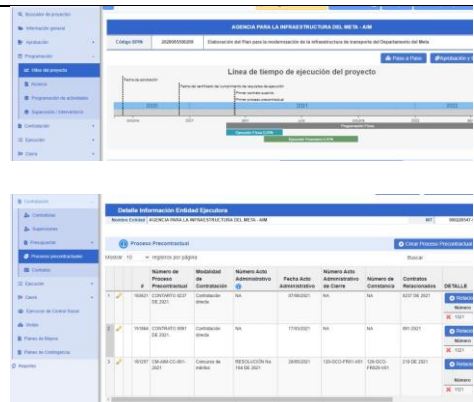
Buscador de proyectos
Información general
Aprobación
Programación
Hitos del proyecto
Alcance
Programación de actividades
Ejecución / Seguimiento
Contratación
Ejecución
Cierre

AGENCIA PARA LA INFRAESTRUCTURA DEL META - AIM

Código BPIN 2020000000209 Elaboración del Plan para la modernización de la infraestructura de transporte del Departamento del Meta

Paso a Paso Ayudanda y

Linea de tiempo de ejecución del proyecto

Fecha de aprobación
Fecha del certificado de cumplimiento de requisitos de ejecución
Primer contrato suscrito
Primer proceso precontractual

2020 2021 2022

Programación Física
Ejecución Física (13%)
Ejecución Financiera (53%)

Contratación
Contratistas
Supervisores
Presupuestal
Procesos precontractuales
Contratos
Ejecución
Cierre
Ejercicio de Control Social
Visitas
Planes de Mejora
Planes de Contingencia
Reportes

Detalle Información Entidad Ejecutora
Nombre Entidad AGENCIA PARA LA INFRAESTRUCTURA DEL META - AIM NIT 900220547-

Proceso Precontractual
Crear Proceso Precontractual

Mostrar 10 registros por página Buscar

| | | # | Número de Proceso Precontractual | Modalidad de Contratación | Número Acto Administrativo | Fecha Acto Administrativo | Número Acto Administrativo de Cierre | Número de Constancia | Contratos Relacionados | DETALLE |
|---|---|---|---|---|---|---|---|---|---|---|
| 1 | | 163821 | CONTRATO 0237 DE 2021 | Contratación directa | NA | 07/06/2021 | NA | NA | 0237 DE 2021 | Relacion Número 1021 |
| 2 | | 151884 | CONTRATO 0091 DE 2021 | Contratación directa | NA | 17/03/2021 | NA | NA | 091-2021 | Relacion Número 1021 |
| 3 | | 161297 | CM-AIM-CC-001-2021 | Concurso de méritos | RESOLUCION No. 164 DE 2021 | 28/05/2021 | 120-DCO-FR01-V01 | 120-DCO-FR0(3)-V01 | 219 DE 2021 | Relacion Número 1021 |